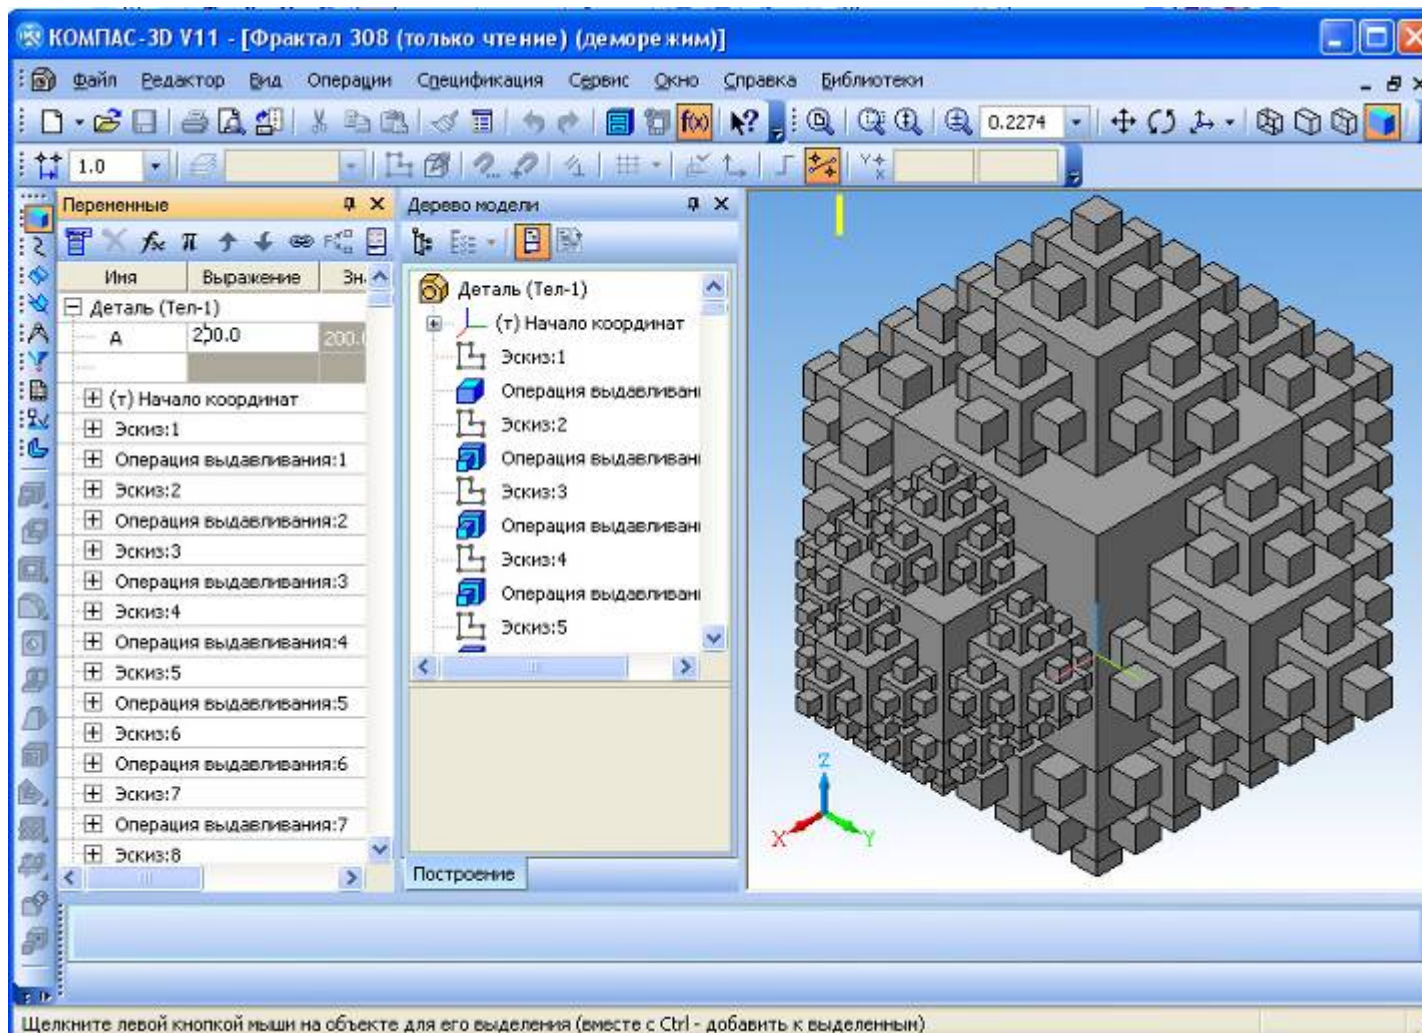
КОМПАС-3D V11 - [Фрактал 308 (только чтение) (деморежим)]

Файл Редактор Вид Операции Спецификация Сервис Окно Справка Библиотеки

0.2274

1.0

Переменные

| Имя | Выражение | Зн |
|---|---|---|
| Деталь (Тел-1) | | |
| A | 200.0 | 200. |

(т) Начало координат
Эскиз:1
Операция выдавливания:1
Эскиз:2
Операция выдавливания:2
Эскиз:3
Операция выдавливания:3
Эскиз:4
Операция выдавливания:4
Эскиз:5
Операция выдавливания:5
Эскиз:6
Операция выдавливания:6
Эскиз:7
Операция выдавливания:7
Эскиз:8

Дерево модели

Деталь (Тел-1)
(т) Начало координат
Эскиз:1
Операция выдавливани
Эскиз:2
Операция выдавливани
Эскиз:3
Операция выдавливани
Эскиз:4
Операция выдавливани
Эскиз:5

Построение

Z
X
Y

Щелкните левой кнопкой мыши на объекте для его выделения (вместе с Ctrl - добавить к выделенным)